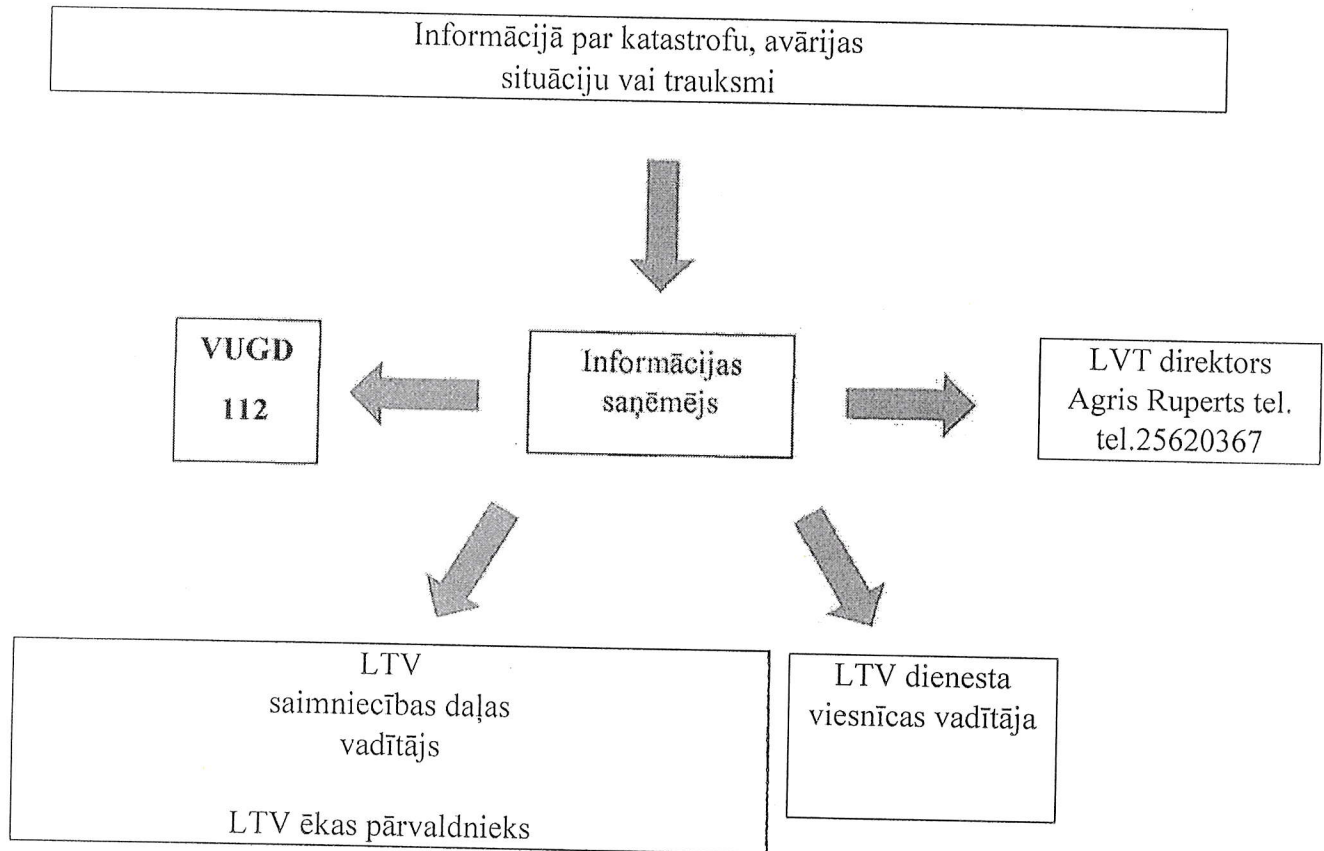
Informācijā par katastrofu, avārijas situāciju vai trauksmi

VUGD
112

Informācijas saņēmējs

LVT direktors
Agris Ruperts tel.
tel.25620367

LTV
saimniecības daļas
vadītājs

LTV ēkas pārvaldnieks

LTV dienesta viesnīcas vadītāja